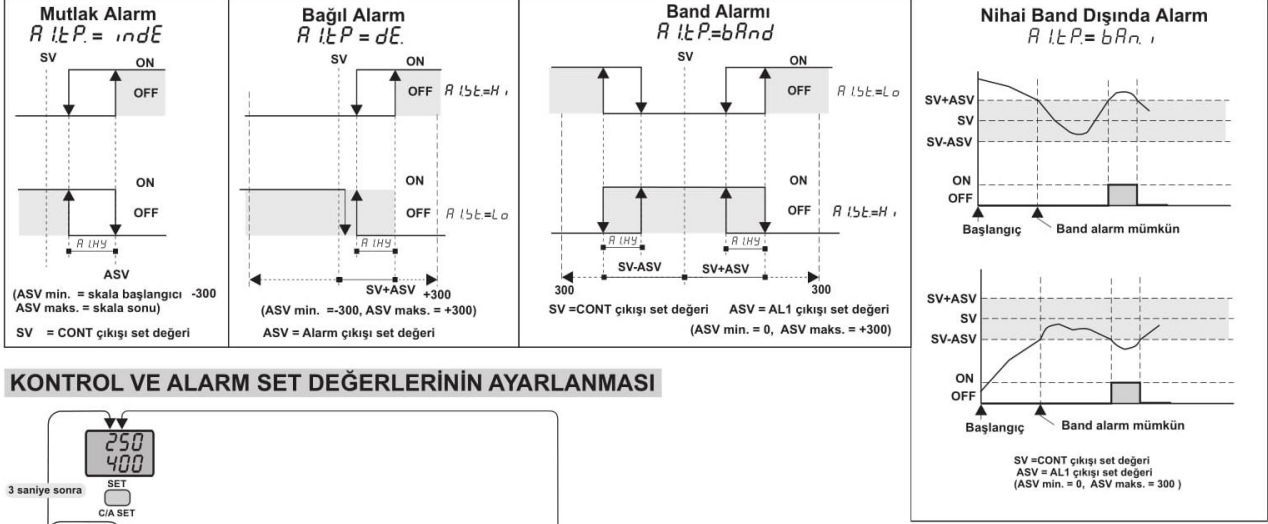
Mutlak Alarm
A1tP = indE
SV
ON
OFF
ON
OFF
A1HY
ASV
(ASV min. = skala başlangıcı -300
ASV maks. = skala sonu)
SV = CONT çıkışı set değeri

Bağıl Alarm
A1tP = dE.
SV
ON
OFF A1St=Hi
ON
OFF A1St=Lo
A1HY
SV+ASV
+300
(ASV min. = -300, ASV maks. = +300)
ASV = Alarm çıkışı set değeri

Band Alarmı
A1tP=bAnd
SV
ON
OFF A1St=Lo
ON
OFF A1St=Hi
A1HY
A1HY
SV-ASV
SV+ASV
300
300
SV =CONT çıkışı set değeri ASV = AL1 çıkışı set değeri
(ASV min. = 0, ASV maks. = +300)

Nihai Band Dışında Alarm
A1tP=bAn.i
SV+ASV
SV
SV-ASV
ON
OFF
Başlangıç
Band alarm mümkün
SV+ASV
SV
SV-ASV
ON
OFF
Başlangıç
Band alarm mümkün
SV =CONT çıkışı set değeri
ASV = AL1 çıkışı set değeri
(ASV min. = 0, ASV maks. = 300 )

KONTROL VE ALARM SET DEĞERLERİNİN AYARLANMASI
250
400
3 saniye sonra
SET
C/A SET